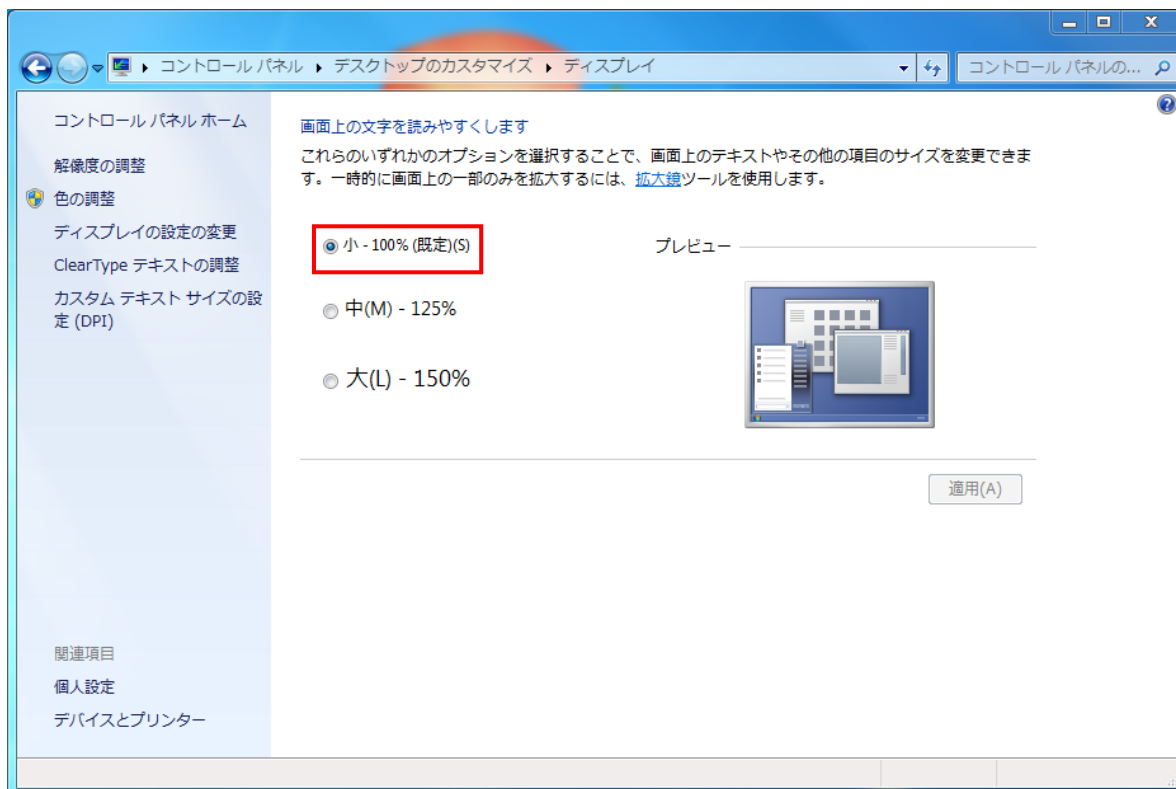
コントロール パネル ▸ デスクトップのカスタマイズ ▸ ディスプレイ

コントロール パネルの...

コントロール パネル ホーム

解像度の調整

色の調整

ディスプレイの設定の変更

ClearType テキストの調整

カスタム テキスト サイズの設定 (DPI)

画面上の文字を読みやすくします

これらのいずれかのオプションを選択することで、画面上のテキストやその他の項目のサイズを変更できます。一時的に画面上の一部のみを拡大するには、拡大鏡ツールを使用します。

小 - 100% (既定)(S)

中(M) - 125%

大(L) - 150%

プレビュー

適用(A)

関連項目

個人設定

デバイスとプリンター